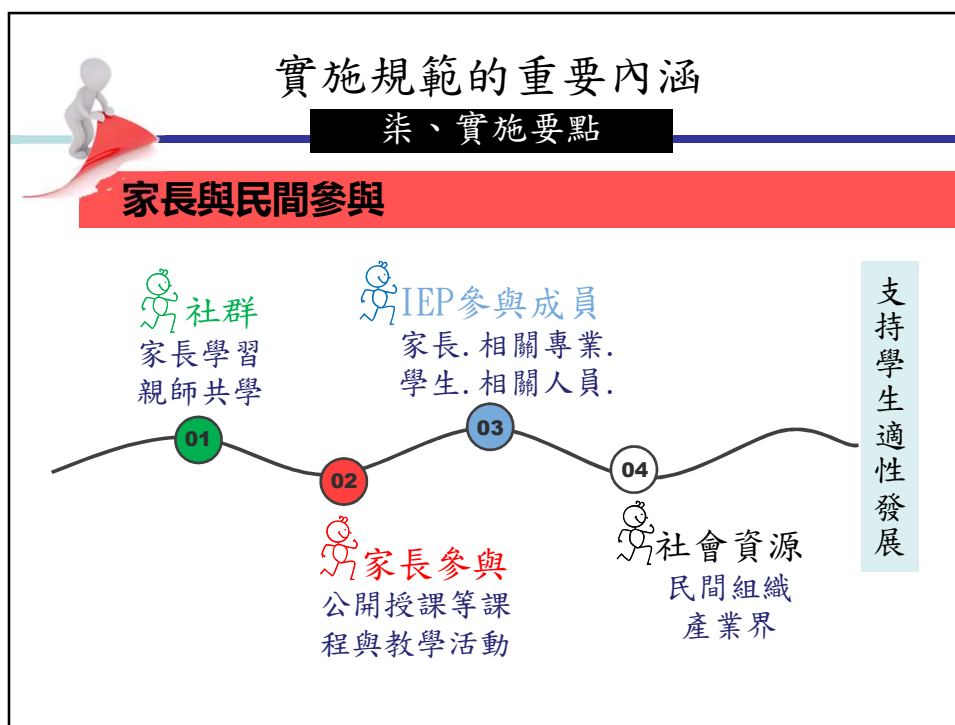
實施規範的重要內涵

柒、實施要點

家長與民間參與

社群
家長學習
親師共學

IEP參與成員
家長. 相關專業.
學生. 相關人員.

01

02

03

04

家長參與
公開授課等課程與教學活動

社會資源
民間組織
產業界

支持學生適性發展